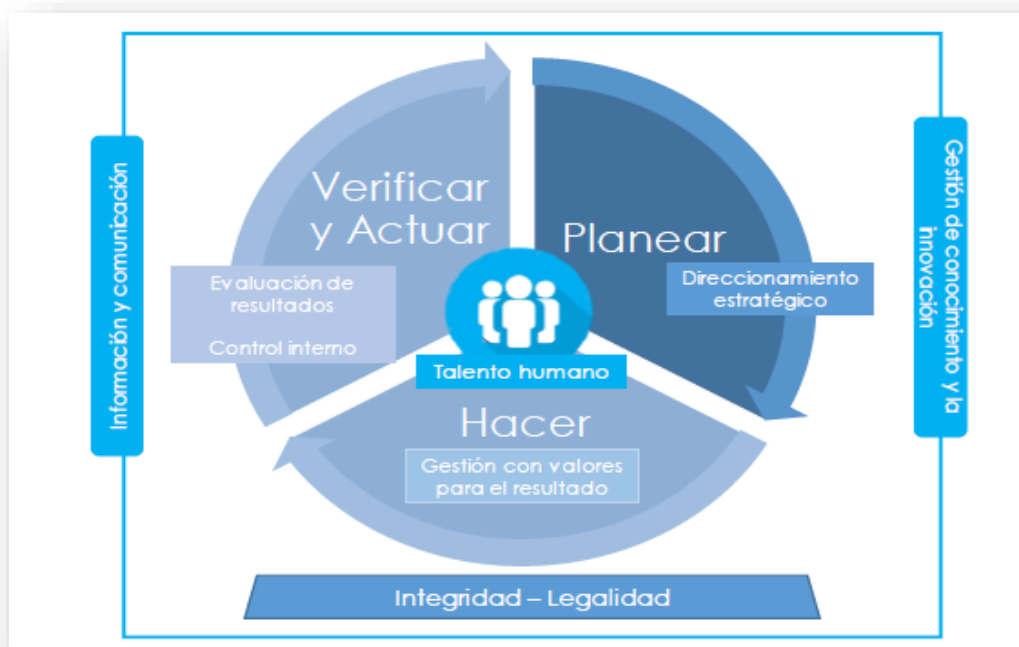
Información y comunicación

Verificar y Actuar

Evaluación de resultados

Control interno

Planear

Direccionamiento estratégico

Talento humano

Hacer

Gestión con valores para el resultado

Gestión de conocimiento y la innovación

Integridad – Legalidad